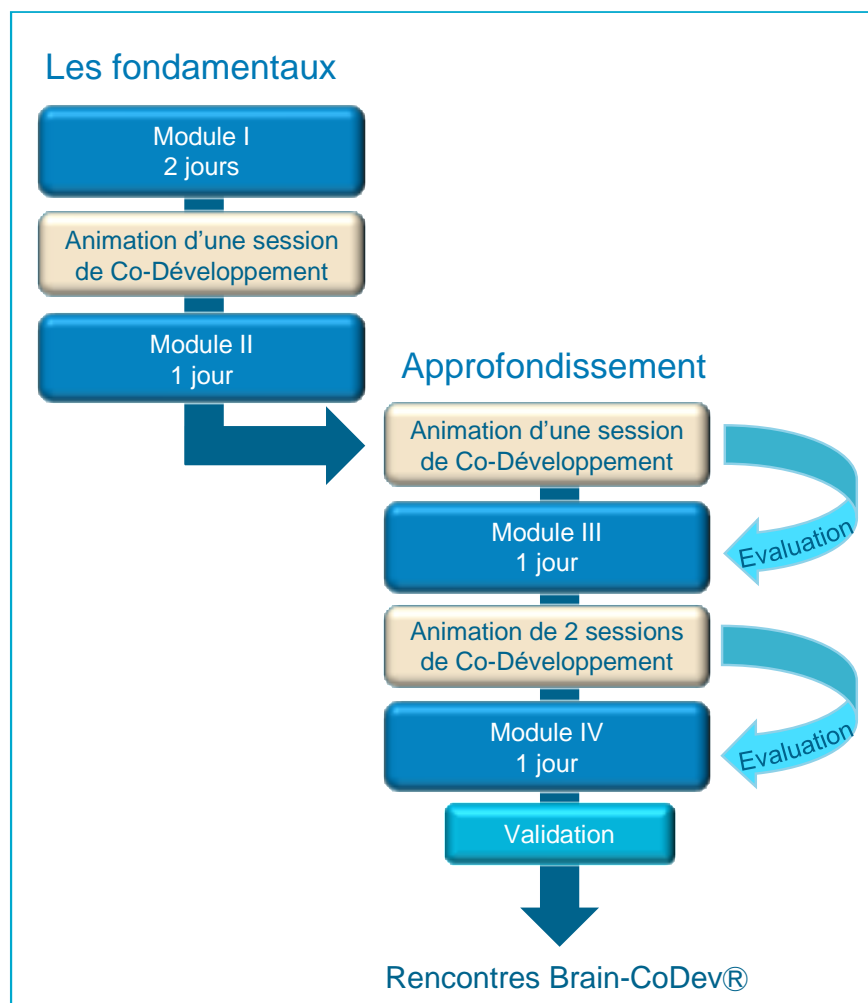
Les fondamentaux

Module I
2 jours

Animation d’une session de Co-Développement

Module II
1 jour

Approfondissement

Animation d’une session de Co-Développement

Evaluation

Module III
1 jour

Animation de 2 sessions de Co-Développement

Evaluation

Module IV
1 jour

Validation

Rencontres Brain-CoDev®